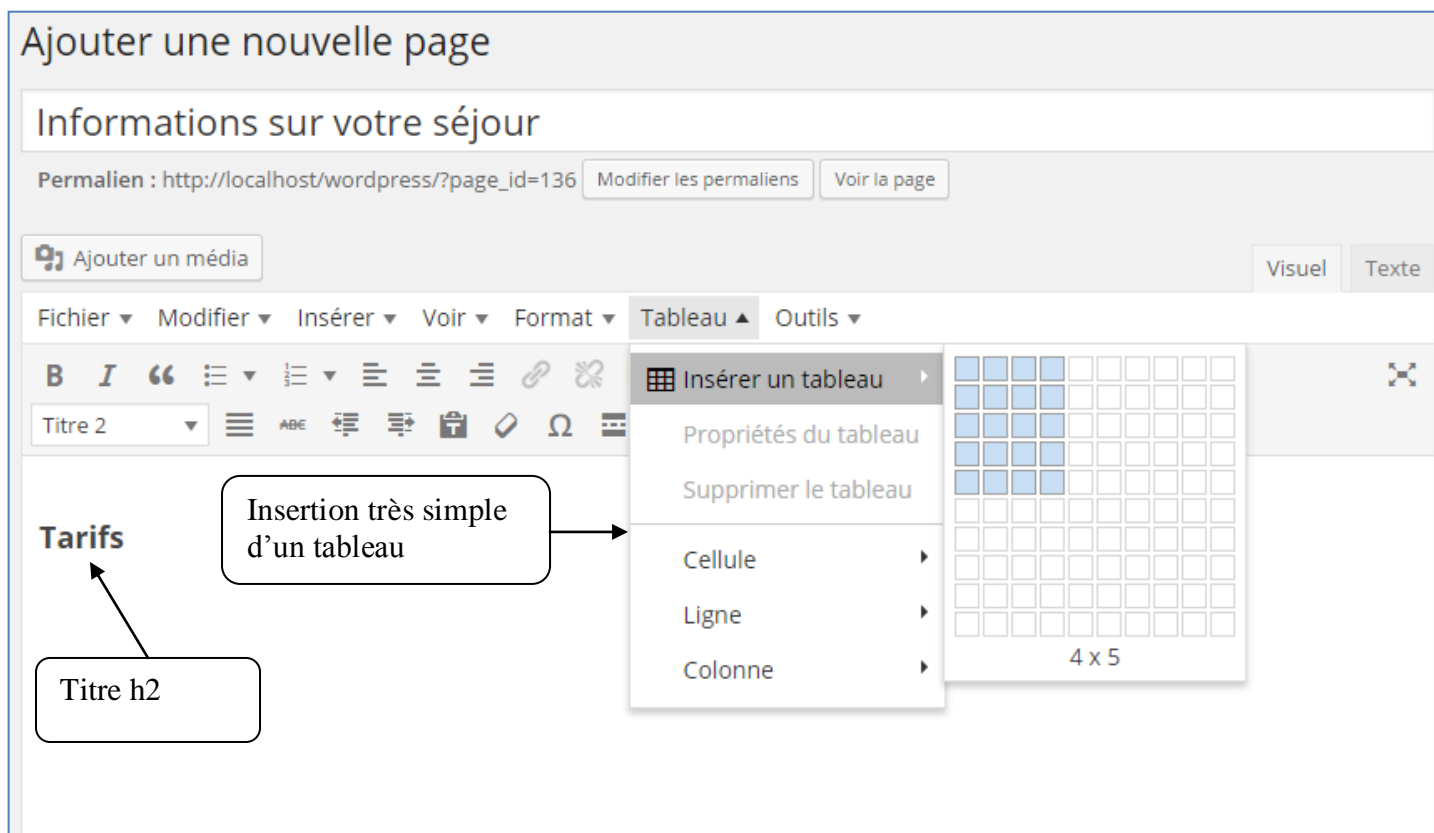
Ajouter une nouvelle page

Informations sur votre séjour

Permalien : http://localhost/wordpress/?page_id=136 Modifier les permaliens Voir la page

Ajouter un média

Visuel Texte

Fichier ▾ Modifier ▾ Insérer ▾ Voir ▾ Format ▾ Tableau ▴ Outils ▾

B I

Titre 2

Insérer un tableau

Propriétés du tableau

Supprimer le tableau

Cellule

Ligne

Colonne

4 x 5

Insertion très simple d'un tableau

Tarifs

Titre h2